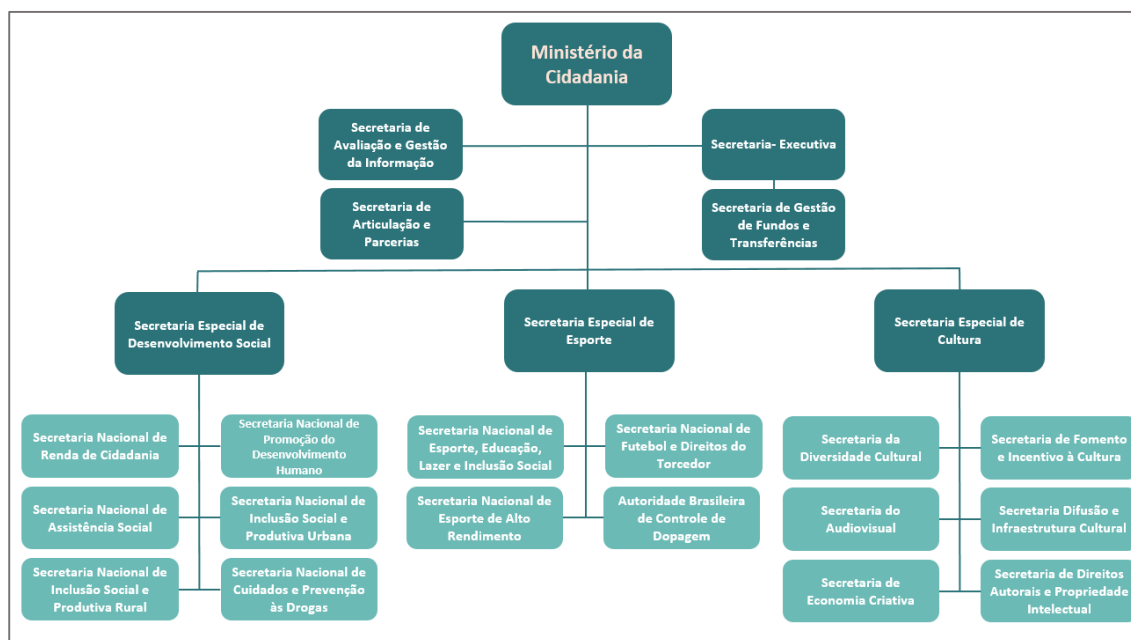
Ministério da Cidadania

Secretaria de Avaliação e Gestão da Informação

Secretaria- Executiva

Secretaria de Articulação e Parcerias

Secretaria de Gestão de Fundos e Transferências

Secretaria Especial de Desenvolvimento Social

Secretaria Especial de Esporte

Secretaria Especial de Cultura

Secretaria Nacional de Renda de Cidadania

Secretaria Nacional de Promoção do Desenvolvimento Humano

Secretaria Nacional de Assistência Social

Secretaria Nacional de Inclusão Social e Produtiva Urbana

Secretaria Nacional de Inclusão Social e Produtiva Rural

Secretaria Nacional de Cuidados e Prevenção às Drogas

Secretaria Nacional de Esporte, Educação, Lazer e Inclusão Social

Secretaria Nacional de Futebol e Direitos do Torcedor

Secretaria Nacional de Esporte de Alto Rendimento

Autoridade Brasileira de Controle de Dopagem

Secretaria da Diversidade Cultural

Secretaria de Fomento e Incentivo à Cultura

Secretaria do Audiovisual

Secretaria Difusão e Infraestrutura Cultural

Secretaria de Economia Criativa

Secretaria de Direitos Autorais e Propriedade Intelectual